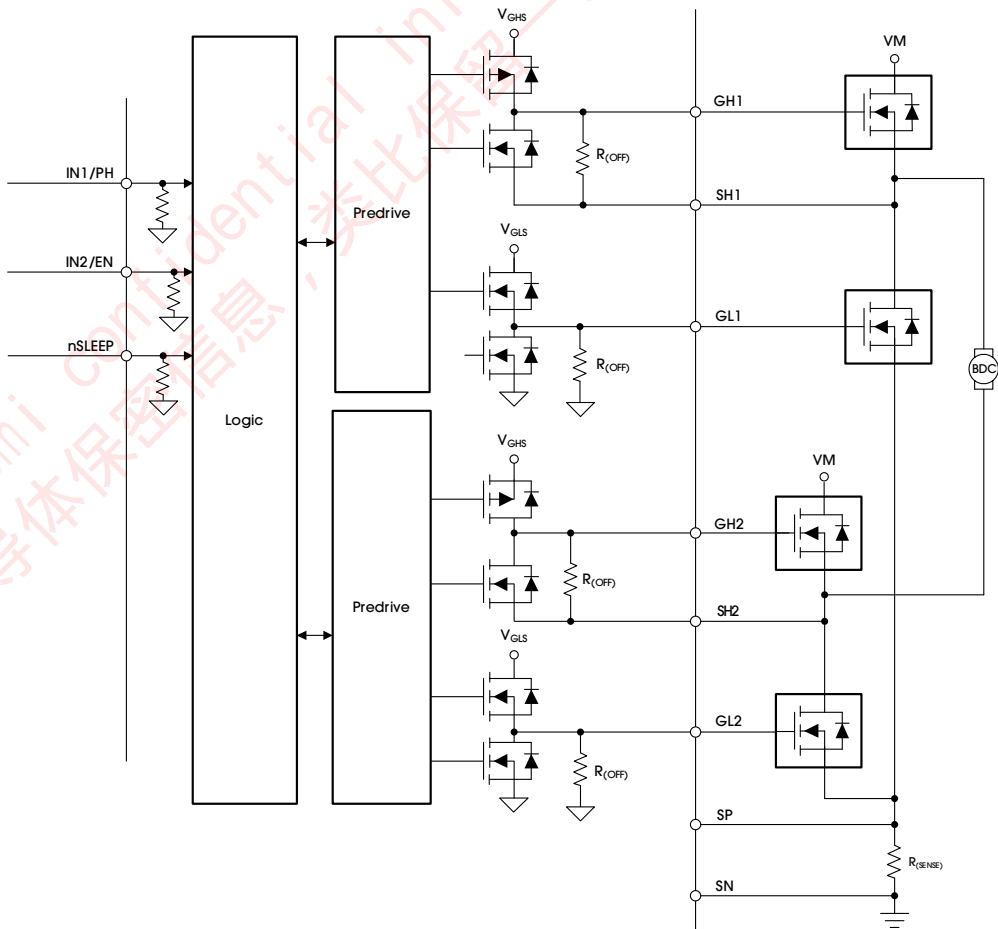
$V_{GHS}$
VM
IN1/PH
IN2/EN
nSLEEP
Predrive
GH1
$R_{(OFF)}$
SH1
$V_{GLS}$
GL1
$R_{(OFF)}$
BDC
Logic
$V_{GHS}$
VM
GH2
Predrive
$R_{(OFF)}$
SH2
$V_{GLS}$
GL2
$R_{(OFF)}$
SP
$R_{(SENSE)}$
SN
mi confidential 半导体保密信息，类比保密